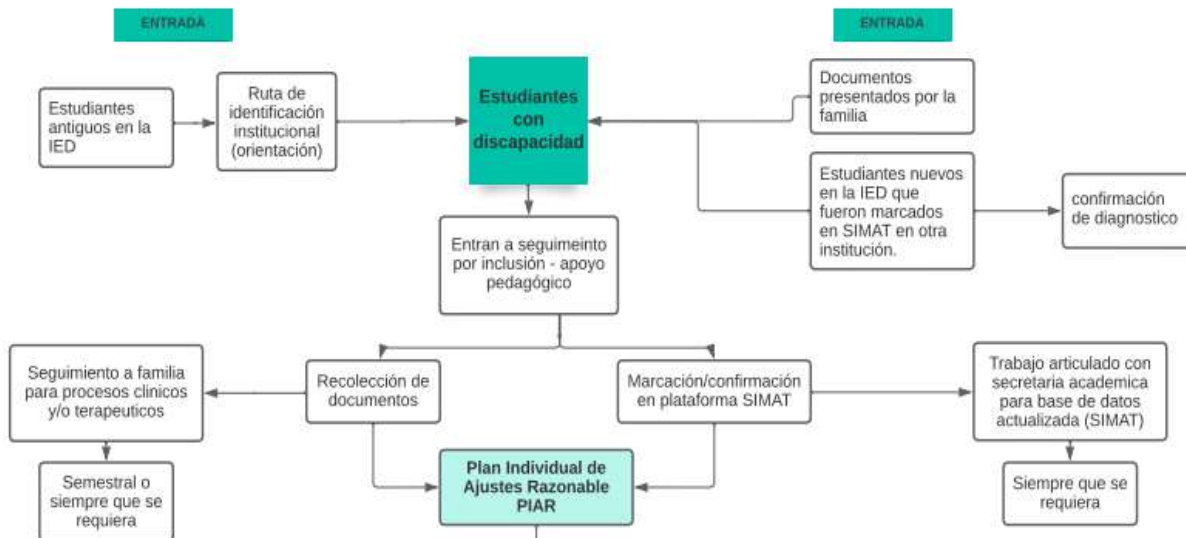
ENTRADA

ENTRADA

Estudiantes antiguos en la IED

Ruta de identificación institucional (orientación)

Estudiantes con discapacidad

Documentos presentados por la familia

Estudiantes nuevos en la IED que fueron marcados en SIMAT en otra institución.

confirmación de diagnostico

Entran a seguimeinto por inclusión - apoyo pedagógico

Seguimiento a familia para procesos clinicos y/o terapeuticos

Recolección de documentos

Marcación/confirmación en plataforma SIMAT

Trabajo articulado con secretaria academica para base de datos actualizada (SIMAT)

Semestral o siempre que se requiera

Plan Individual de Ajustes Razonable PIAR

Siempre que se requiera